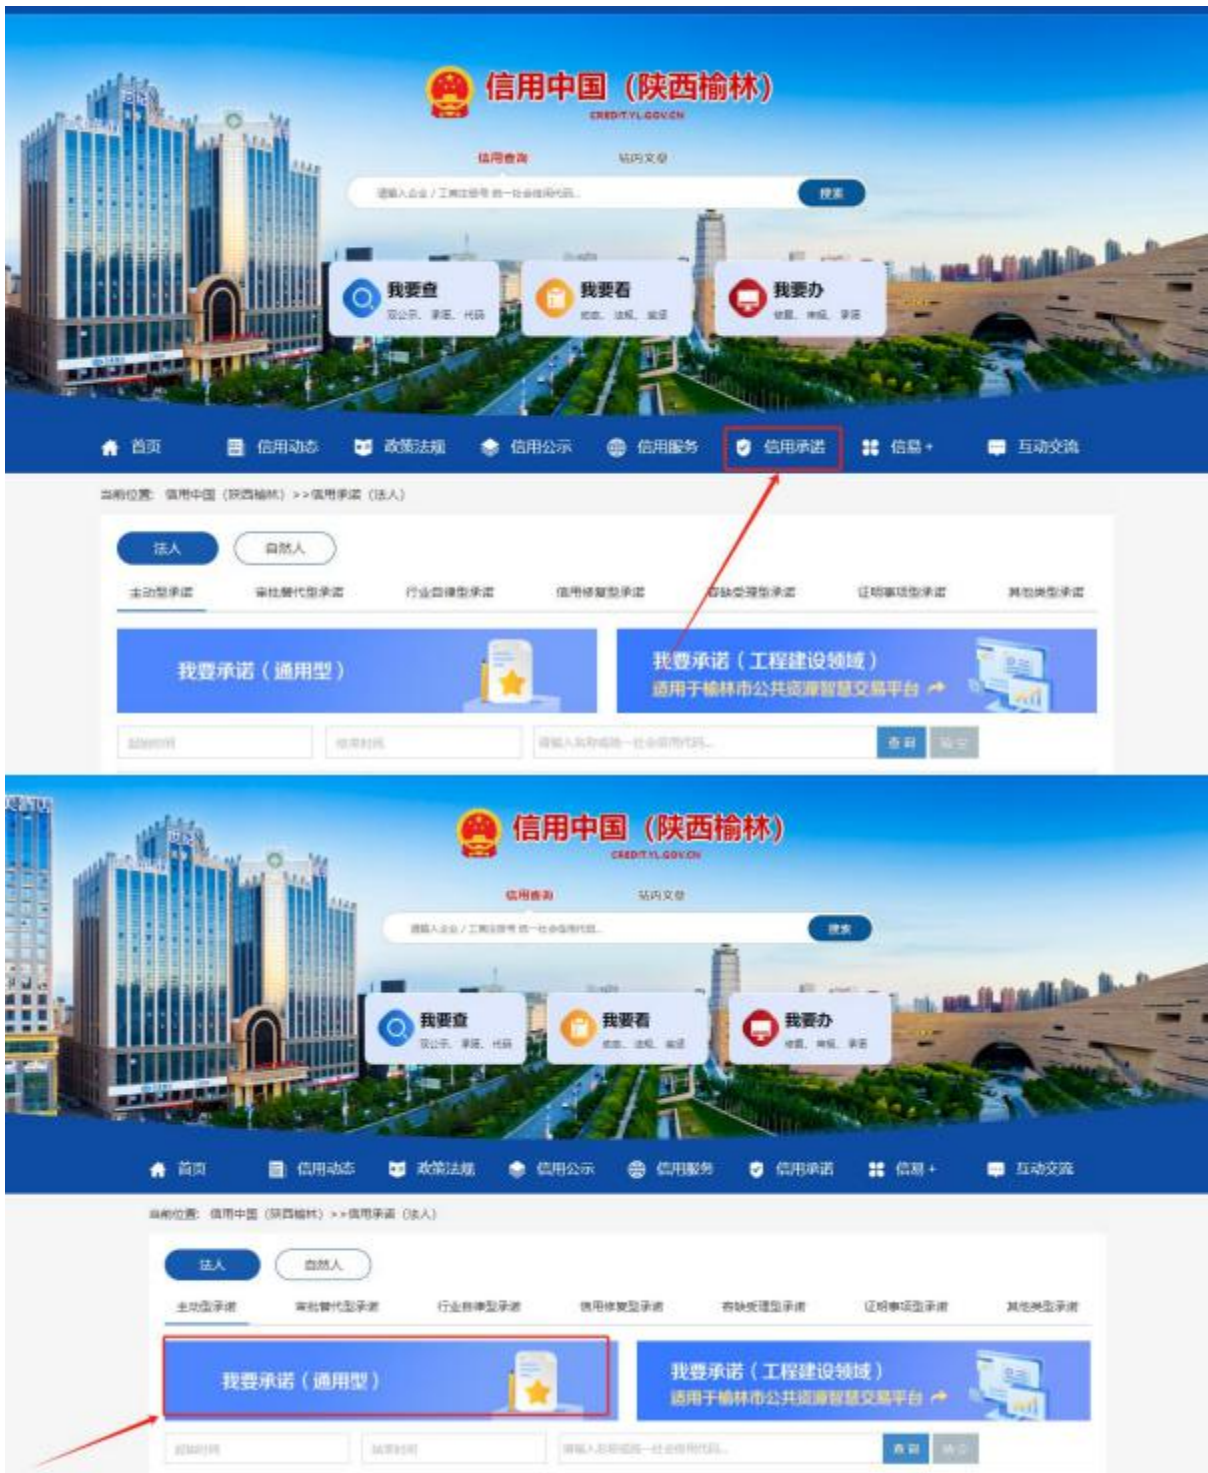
信用中国（陕西榆林）
CREDIT.YL.GOV.CN

信用查询　站内文章

请输入企业 / 工商注册号 统一社会信用代码...　搜索

我要查
双公示、承诺、代码

我要看
动态、法规、政策

我要办
修复、异议、承诺

首页　信用动态　政策法规　信用公示　信用服务　信用承诺　信易+　互动交流

当前位置：信用中国（陕西榆林）>>信用承诺（法人）

法人　自然人

主动型承诺　审批替代型承诺　行业自律型承诺　信用修复型承诺　容缺受理型承诺　证明事项型承诺　其他类型承诺

我要承诺（通用型）

我要承诺（工程建设领域）
适用于榆林市公共资源智慧交易平台

起始时间　结束时间　请输入名称或统一社会信用代码...　查询　重置

信用中国（陕西榆林）
CREDIT.YL.GOV.CN

信用查询　站内文章

请输入企业 / 工商注册号 统一社会信用代码...　搜索

我要查
双公示、承诺、代码

我要看
动态、法规、政策

我要办
修复、异议、承诺

首页　信用动态　政策法规　信用公示　信用服务　信用承诺　信易+　互动交流

当前位置：信用中国（陕西榆林）>>信用承诺（法人）

法人　自然人

主动型承诺　审批替代型承诺　行业自律型承诺　信用修复型承诺　容缺受理型承诺　证明事项型承诺　其他类型承诺

我要承诺（通用型）

我要承诺（工程建设领域）
适用于榆林市公共资源智慧交易平台

起始时间　结束时间　请输入名称或统一社会信用代码...　查询　重置